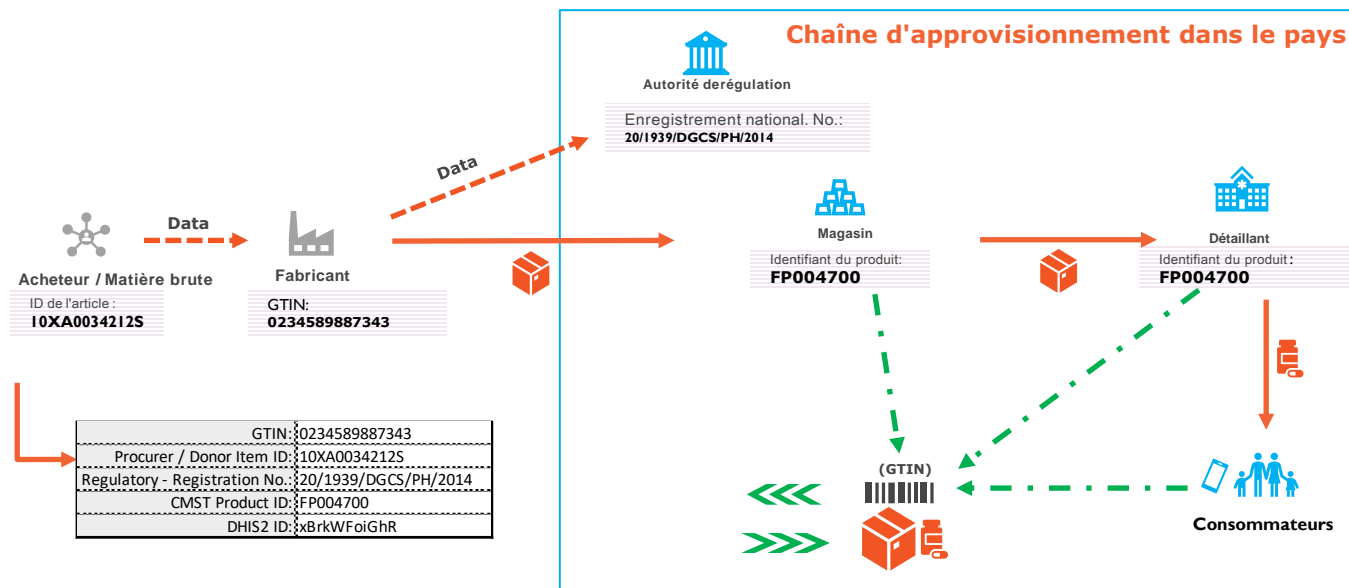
Chaîne d'approvisionnement dans le pays

Autorité derégulation

Enregistrement national. No.:
20/1939/DGCS/PH/2014

Data

Data

Acheteur / Matière brute
ID de l'article :
10XA0034212S

Fabricant
GTIN:
0234589887343

Magasin
Identifiant du produit:
FP004700

Détaillant
Identifiant du produit:
FP004700

| | |
|---|---|
| GTIN: | 0234589887343 |
| Procurer / Donor Item ID: | 10XA0034212S |
| Regulatory - Registration No.: | 20/1939/DGCS/PH/2014 |
| CMST Product ID: | FP004700 |
| DHIS2 ID: | xBrkWFoiGhR |

(GTIN)

Consommateurs